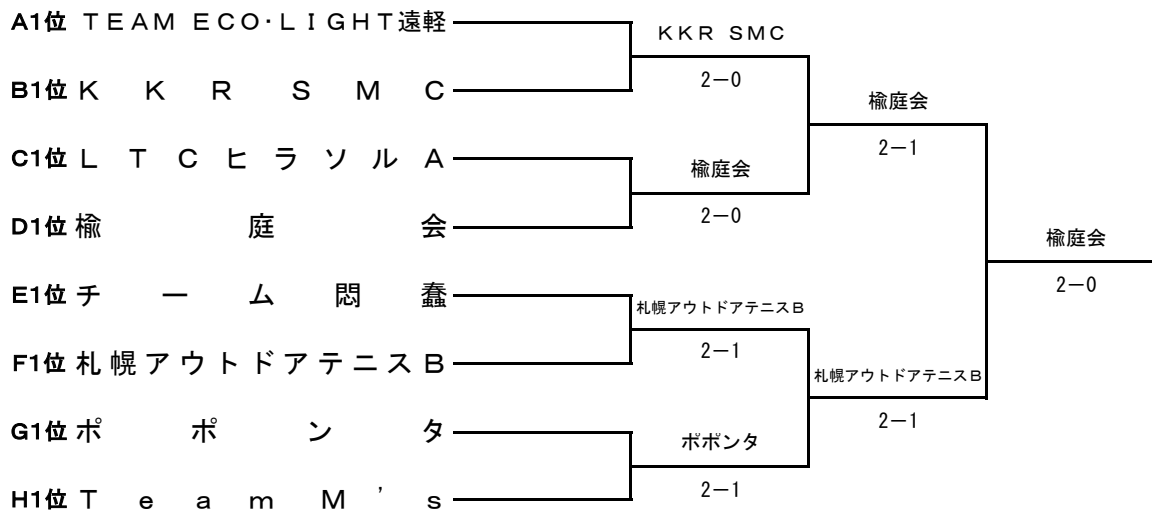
A1位 TEAM ECO·LIGHT遠軽
B1位 KKRSMC
C1位 LTCヒラソルA
D1位 楡庭会
E1位 チーム悶蠢
F1位 札幌アウトドアテニスB
G1位 ポポンタ
H1位 Team M's

KKR SMC
2−0

楡庭会
2−0

札幌アウトドアテニスB
2−1

ポポンタ
2−1

楡庭会
2−1

札幌アウトドアテニスB
2−1

楡庭会
2−0